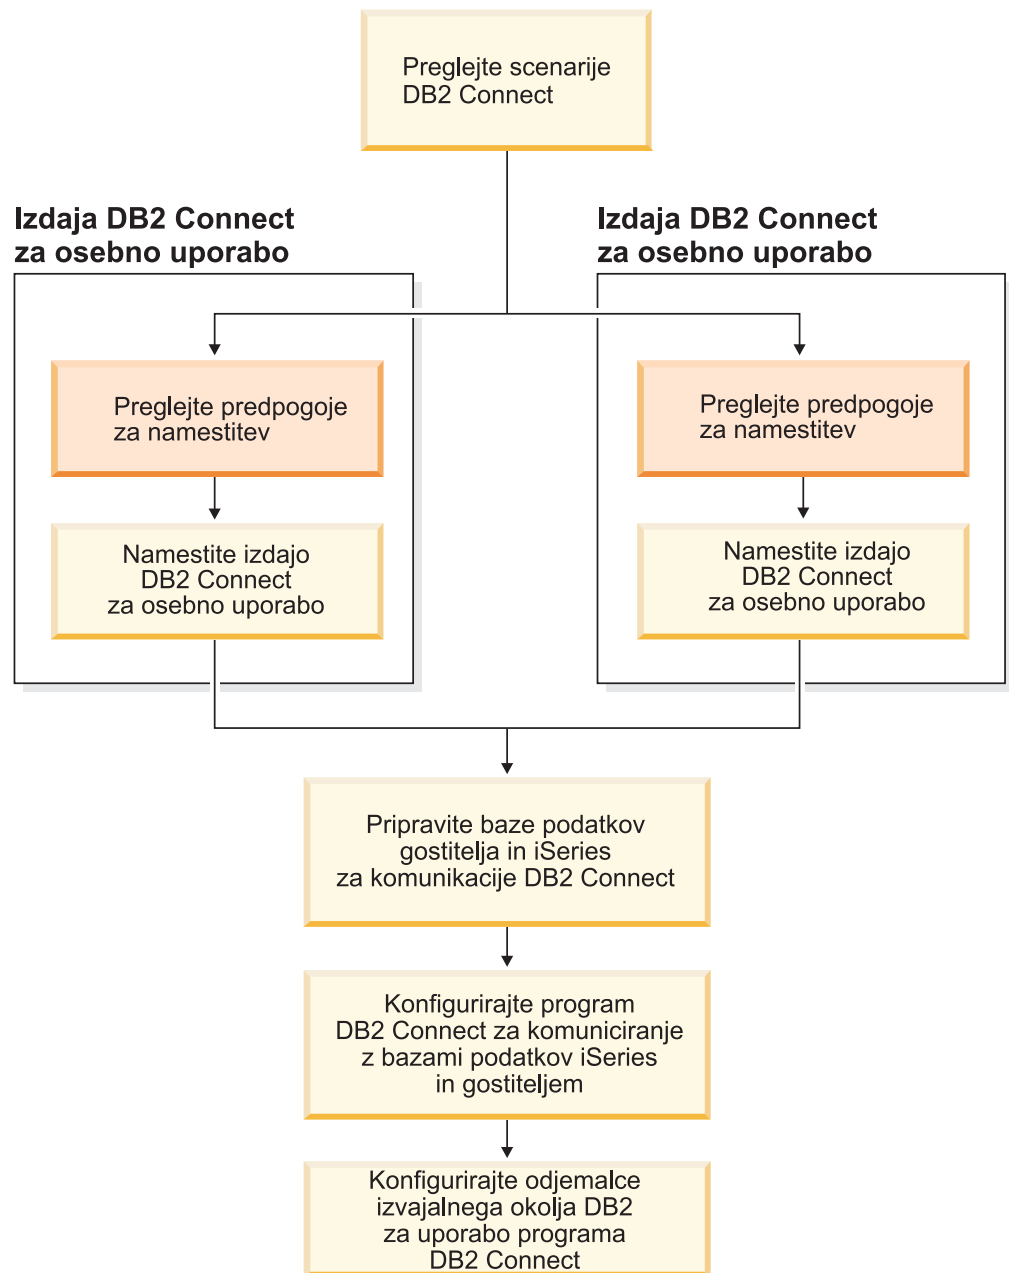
Preglejte scenarije DB2 Connect

Izdaja DB2 Connect za osebno uporabo

Preglejte predpogoje za namestitev

Namestite izdajo DB2 Connect za osebno uporabo

Izdaja DB2 Connect za osebno uporabo

Preglejte predpogoje za namestitev

Namestite izdajo DB2 Connect za osebno uporabo

Pripravite baze podatkov gostitelja in iSeries za komunikacije DB2 Connect

Konfigurirajte program DB2 Connect za komuniciranje z bazami podatkov iSeries in gostiteljem

Konfigurirajte odjemalce izvajalnega okolja DB2 za uporabo programa DB2 Connect